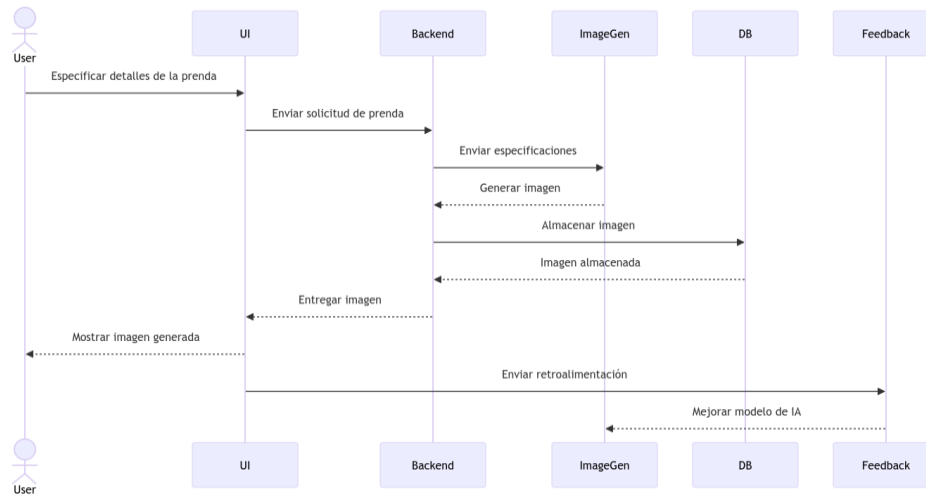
User UI Backend ImageGen DB Feedback

Especificar detalles de la prenda

Enviar solicitud de prenda

Enviar especificaciones

Generar imagen

Almacenar imagen

Imagen almacenada

Entregar imagen

Mostrar imagen generada

Enviar retroalimentación

Mejorar modelo de IA

User UI Backend ImageGen DB Feedback